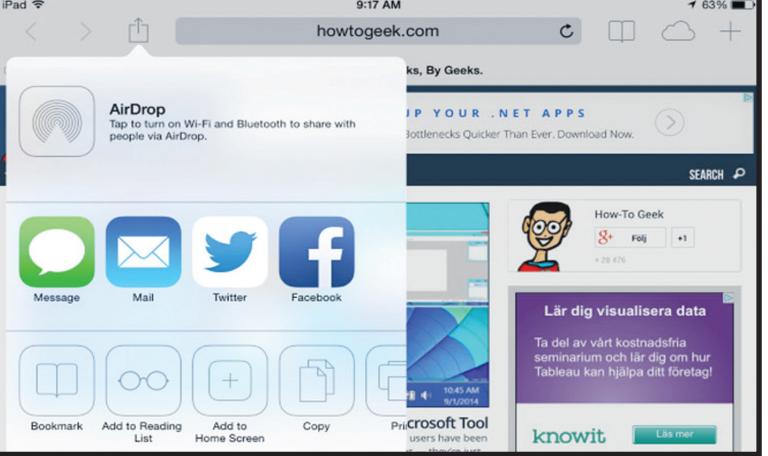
iPad
9:17 AM
63%
howtogeek.com
ks, By Geeks.
AirDrop
Tap to turn on Wi-Fi and Bluetooth to share with people via AirDrop.
P YOUR .NET APPS
Bottlenecks Quicker Than Ever. Download Now.
SEARCH
Message
Mail
Twitter
Facebook
How-To Geek
Följ
+1
+ 28 476
crosoft Tool
Lär dig visualisera data
Ta del av vårt kostnadsfria seminarium och lär dig om hur Tableau kan hjälpa ditt företag!
10:45 AM
9/1/2014
Bookmark
Add to Reading List
Add to Home Screen
Copy
Pri
users have been
knowit
Läs mer